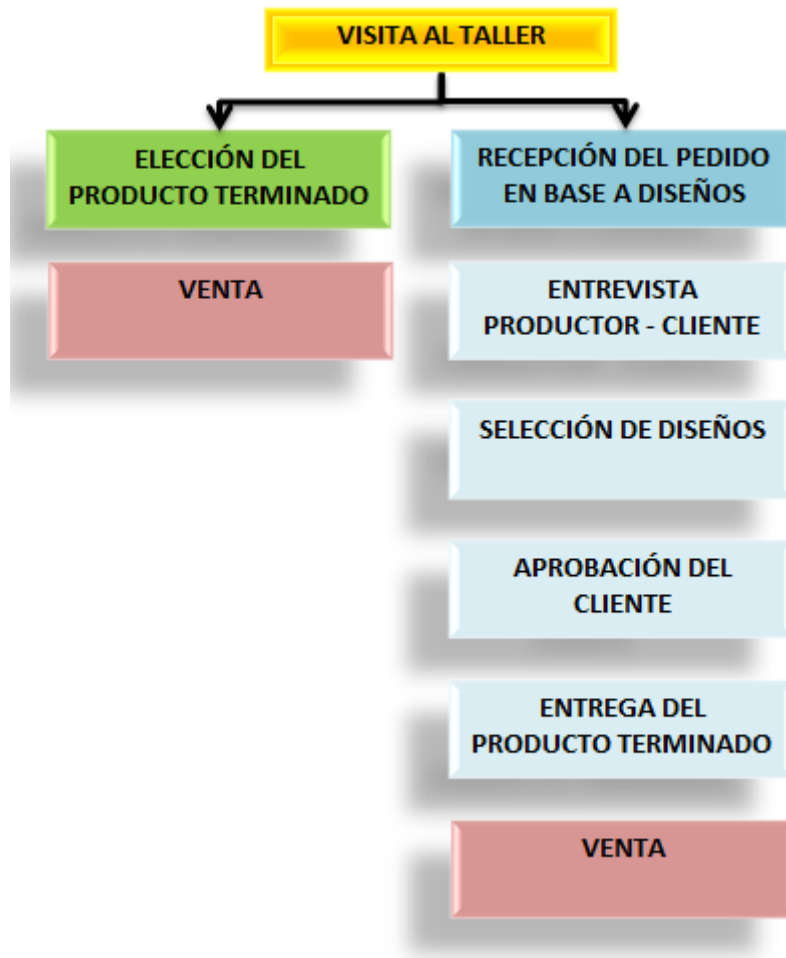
VISITA AL TALLER

ELECCIÓN DEL PRODUCTO TERMINADO

VENTA

RECEPCIÓN DEL PEDIDO EN BASE A DISEÑOS

ENTREVISTA PRODUCTOR - CLIENTE

SELECCIÓN DE DISEÑOS

APROBACIÓN DEL CLIENTE

ENTREGA DEL PRODUCTO TERMINADO

VENTA